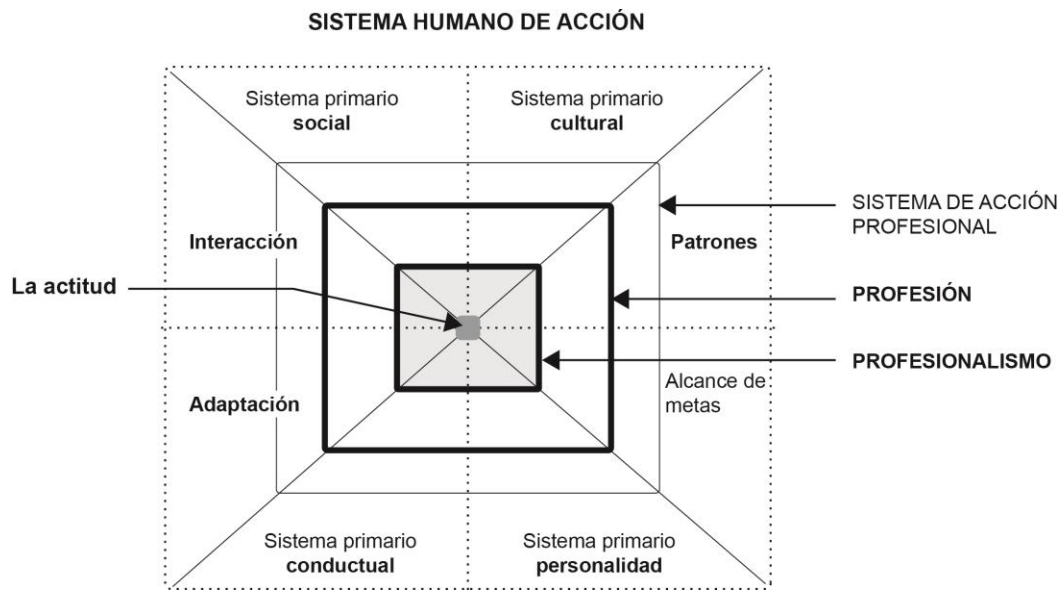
SISTEMA HUMANO DE ACCIÓN

Sistema primario **social**

Sistema primario **cultural**

SISTEMA DE ACCIÓN PROFESIONAL

**Interacción**

**Patrones**

**La actitud**

**PROFESIÓN**

**PROFESIONALISMO**

**Adaptación**

Alcance de metas

Sistema primario **conductual**

Sistema primario **personalidad**